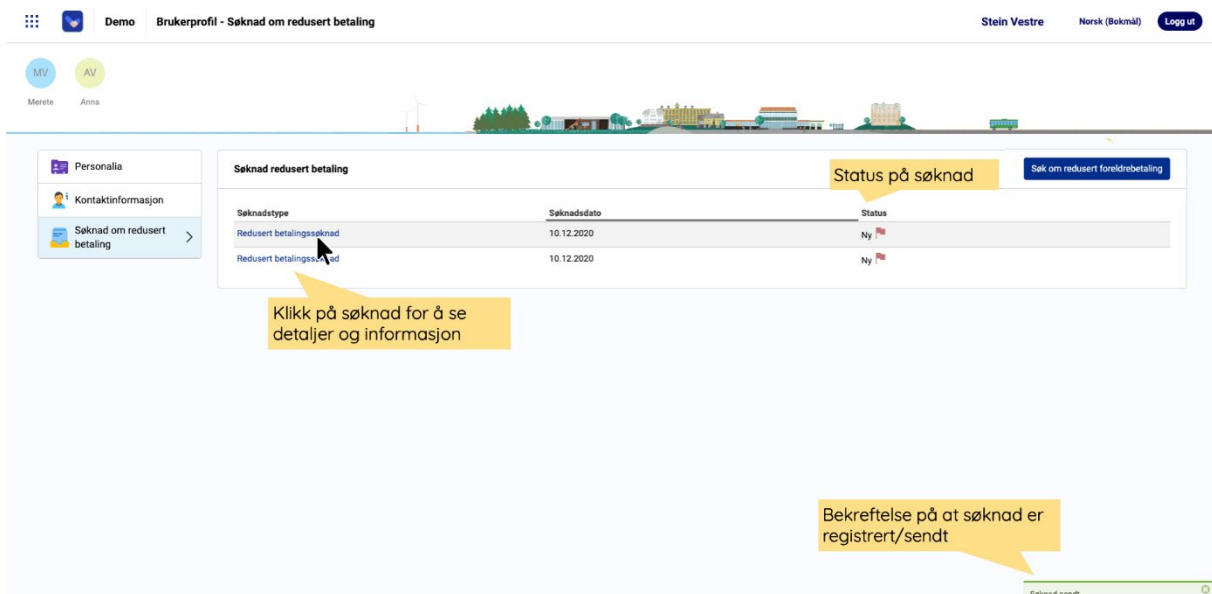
Demo Brukerprofil - Søknad om redusert betaling

Stein Vestre Norsk (Bokmål) Logg ut

MV Merete
AV Anna

Personalia
Kontaktinformasjon
Søknad om redusert betaling

Søknad redusert betaling

Søk om redusert foreldrebetaling

Status på søknad

| Søknadstype | Søknadsdato | Status |
|---|---|---|
| Redusert betalingssøknad | 10.12.2020 | Ny |
| Redusert betalingss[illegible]ad | 10.12.2020 | Ny |

Klikk på søknad for å se detaljer og informasjon

Bekreftelse på at søknad er registrert/sendt

Søknad sendt